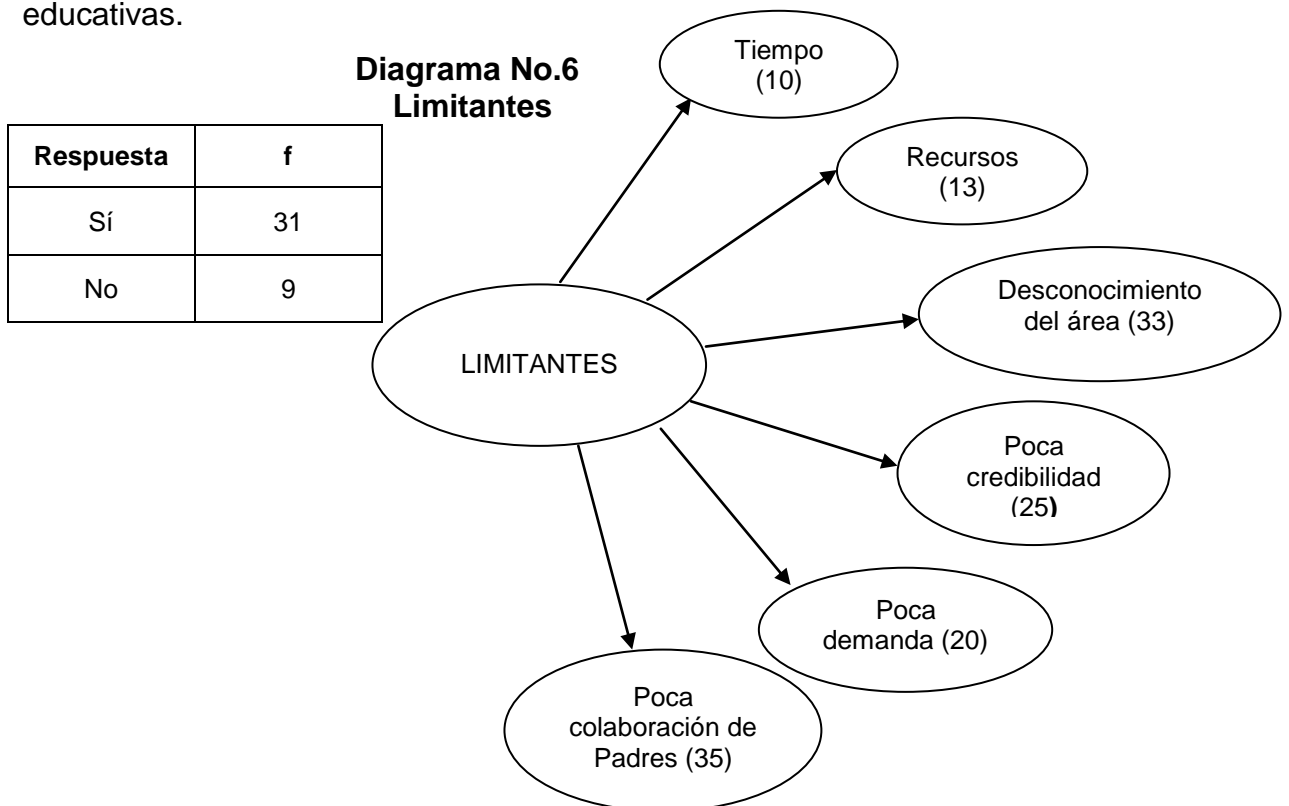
educativas.

**Diagrama No.6**
**Limitantes**

| Respuesta | f |
|---|---|
| Sí | 31 |
| No | 9 |

LIMITANTES

Tiempo (10)

Recursos (13)

Desconocimiento del área (33)

Poca credibilidad (25)

Poca demanda (20)

Poca colaboración de Padres (35)